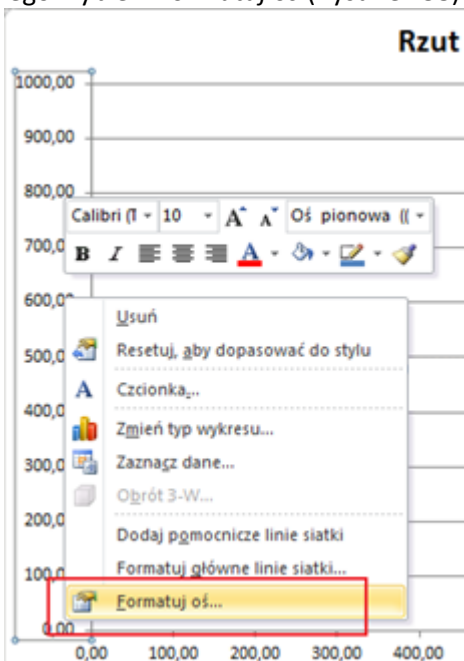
Rzut

1000,00
900,00
800,00
700,00
600,00
500,00
400,00
300,00
200,00
100,00
0,00

0,00 100,00 200,00 300,00 400,00

Calibri (T 10 A A Oś pionowa ((
B I A

Usuń
Resetuj, aby dopasować do stylu
Czcionka...
Zmień typ wykresu...
Zaznacz dane...
Obrót 3-W...
Dodaj pomocnicze linie siatki
Formatuj główne linie siatki...
Formatuj oś...